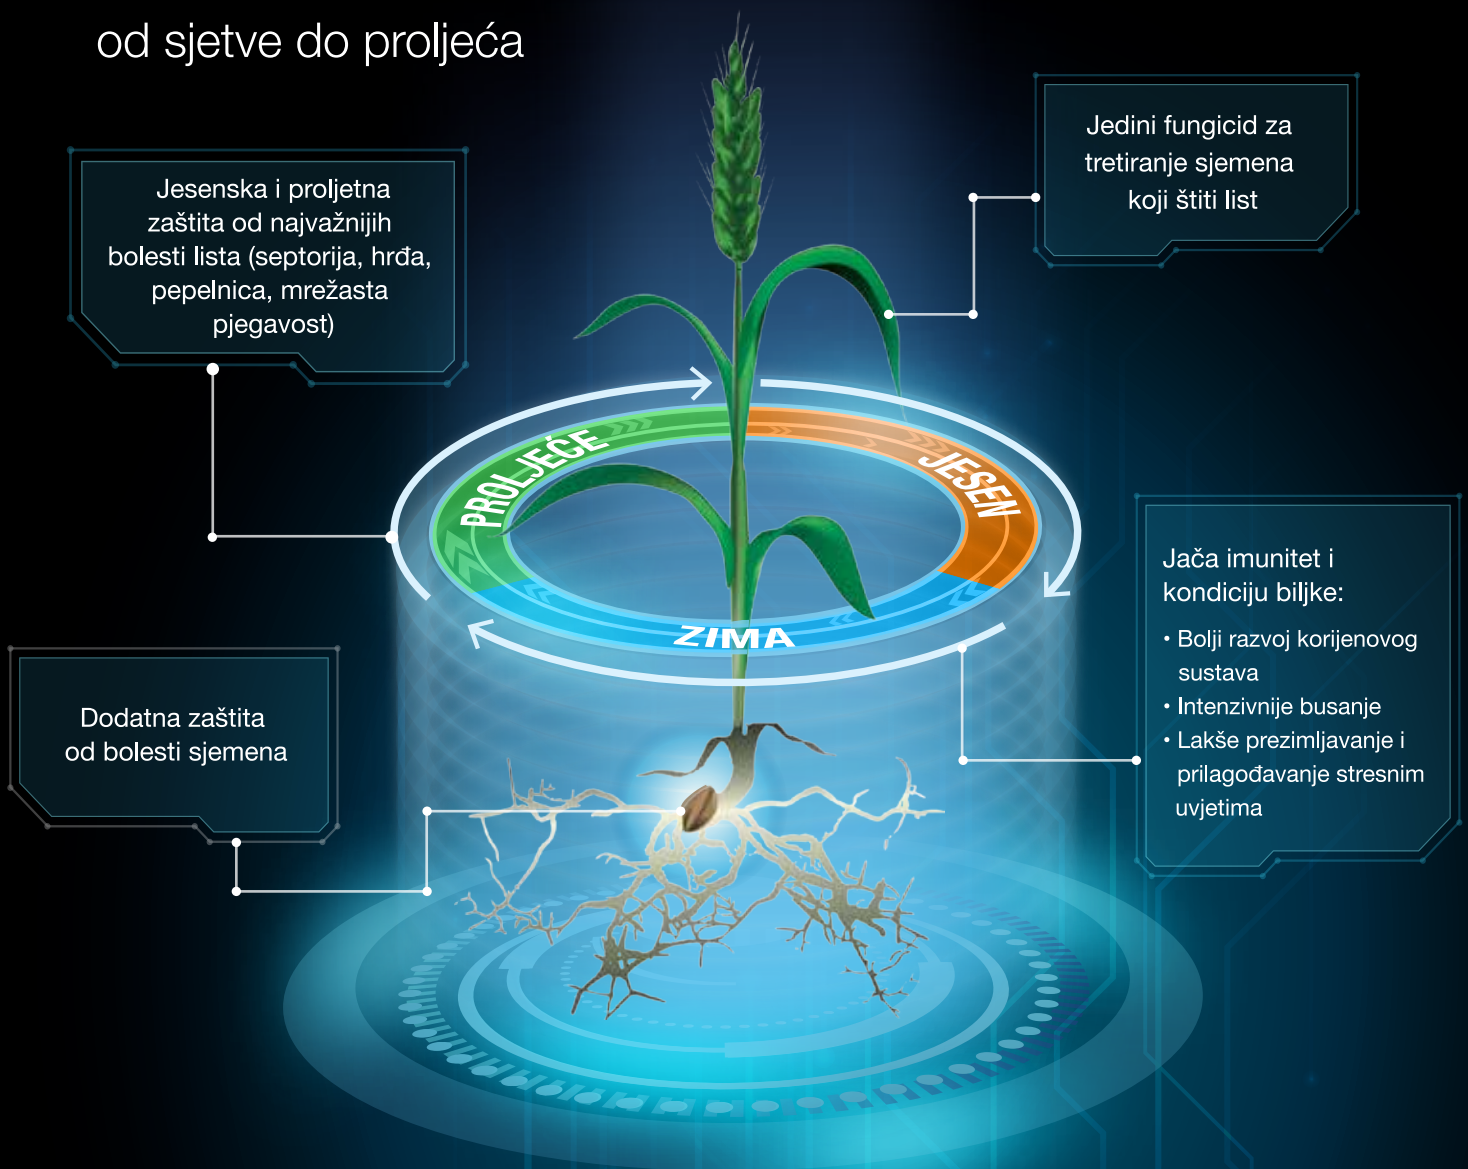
od sjetve do proljeća

Jesenska i proljetna zaštita od najvažnijih bolesti lista (septorija, hrđa, pepelnica, mrežasta pjegavost)

Jedini fungicid za tretiranje sjemena koji štiti list

PROLJEĆE

JESEN

ZIMA

Jača imunitet i kondiciju biljke:

• Bolji razvoj korijenovog sustava
• Intenzivnije busanje
• Lakše prezimljavanje i prilagođavanje stresnim uvjetima

Dodatna zaštita od bolesti sjemena